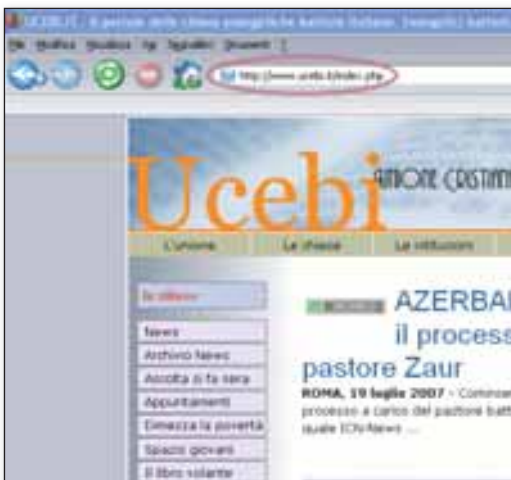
UCEBI.IT - Il portale delle chiese evangeliche battiste italiane [evangelici battisti

File Modifica Visualizza Vai Segnalibri Strumenti ?

http://www.ucebi.it/index.php

Ucebi

UNIONE CRISTIAN

L'unione | Le chiese | Le istituzioni

In stiletto

News

Archivio News

Ascolta di fa sera

Appuntamenti

Cimezza la povertà

Spazio giovani

Il libro volante

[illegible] AZERBAI

il process

pastore Zaur

ROMA, 19 luglio 2007 - Comincia processo a carico del pastore batt quale ICN-News ...